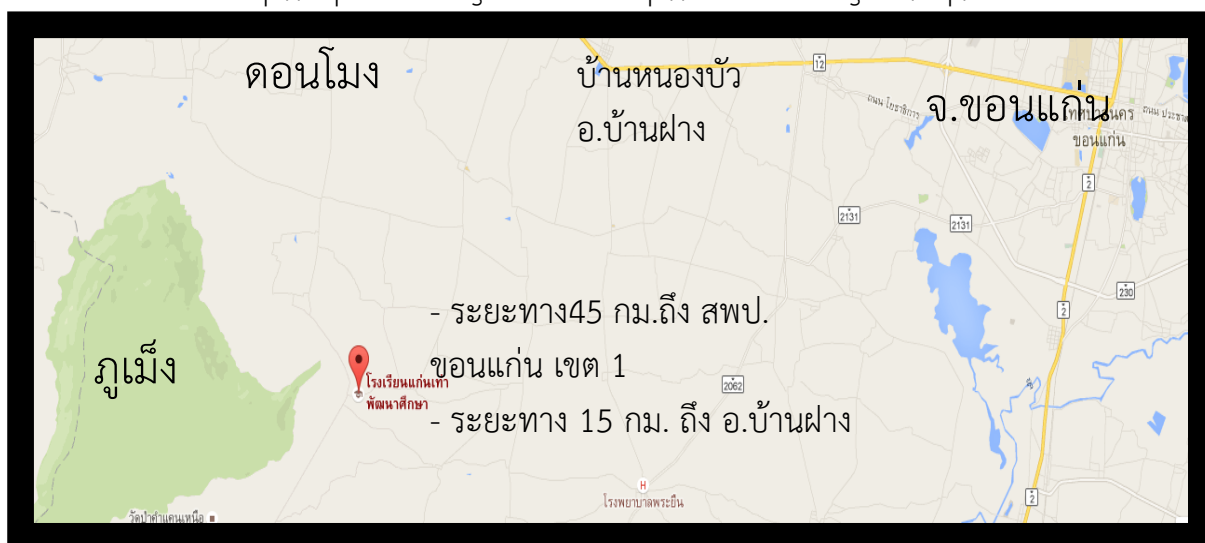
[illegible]

ดอนโมง

บ้านหนองบัว
อ.บ้านฝาง

12

ถนน มิตรภาพ

จ.ขอนแก่น

เทศบาลนคร ขอนแก่น

ถนน ประชาสโมสร

2

2131

2131

- ระยะทาง45 กม.ถึง สพป. ขอนแก่น เขต 1

- ระยะทาง 15 กม. ถึง อ.บ้านฝาง

230

2

ภูเม็ง

โรงเรียนแก่นเท่าพัฒนาศึกษา

2062

H
โรงพยาบาลพระยืน

2

วัดป่าคำแคนเหนือ